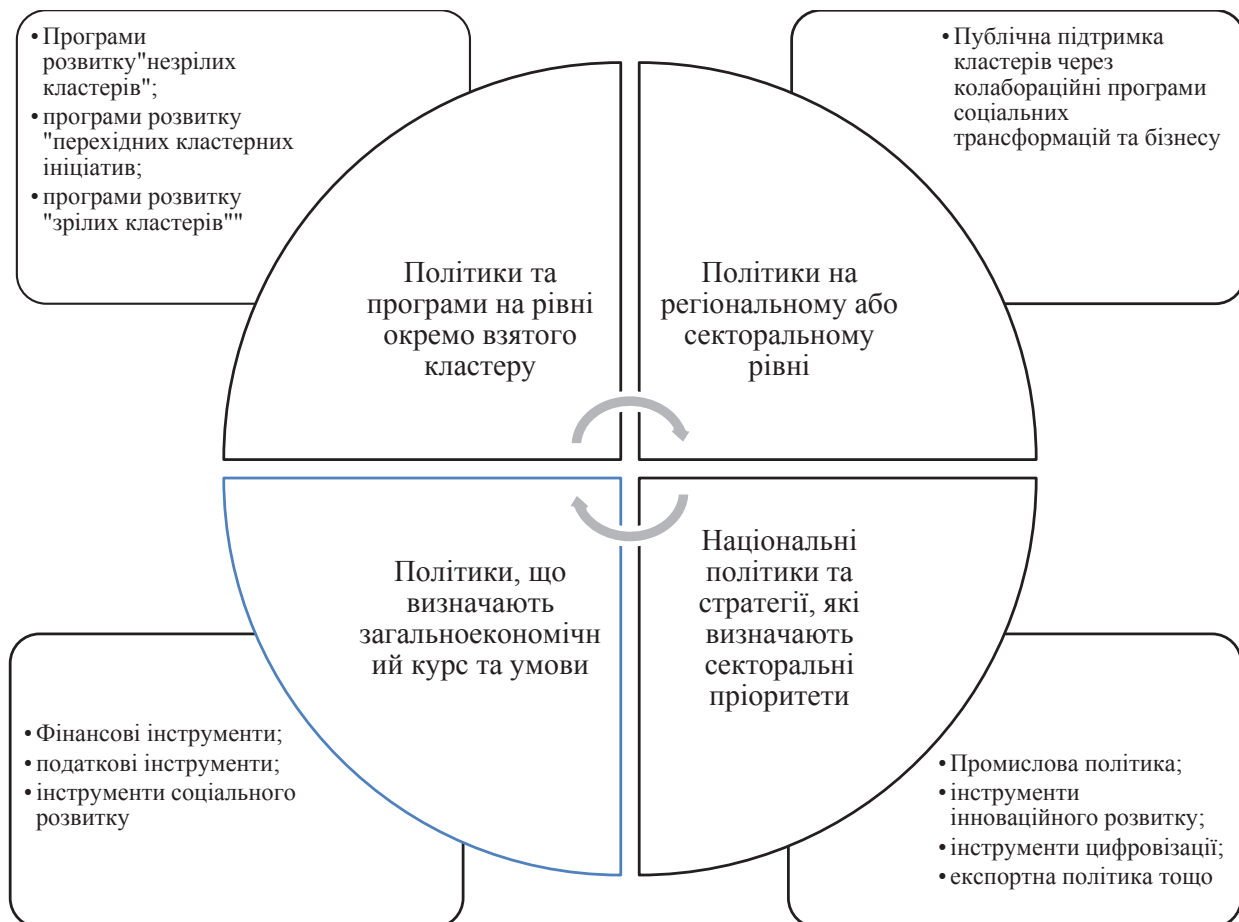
• Програми розвитку"незрілих кластерів";
• програми розвитку "перехідних кластерних ініціатив;
• програми розвитку "зрілих кластерів""

• Публічна підтримка кластерів через колабораційні програми соціальних трансформацій та бізнесу

Політики та програми на рівні окремо взятого кластеру

Політики на регіональному або секторальному рівні

Політики, що визначають загальноекономічн ий курс та умови

Національні політики та стратегії, які визначають секторальні пріоритети

• Фінансові інструменти;
• податкові інструменти;
• інструменти соціального розвитку

• Промислова політика;
• інструменти інноваційного розвитку;
• інструменти цифровізації;
• експортна політика тощо